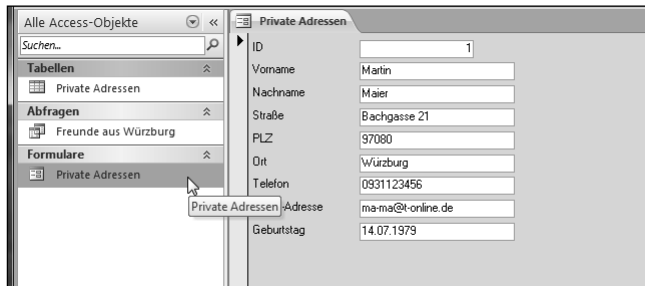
Alle Access-Objekte

Suchen...

Tabellen

Private Adressen

Abfragen

Freunde aus Würzburg

Formulare

Private Adressen

Private Adressen

Private Adressen

| | |
|---|---|
| ID | 1 |
| Vorname | Martin |
| Nachname | Maier |
| Straße | Bachgasse 21 |
| PLZ | 97080 |
| Ort | Würzburg |
| Telefon | 0931123456 |
| -Adresse | ma-ma@t-online.de |
| Geburtstag | 14.07.1979 |